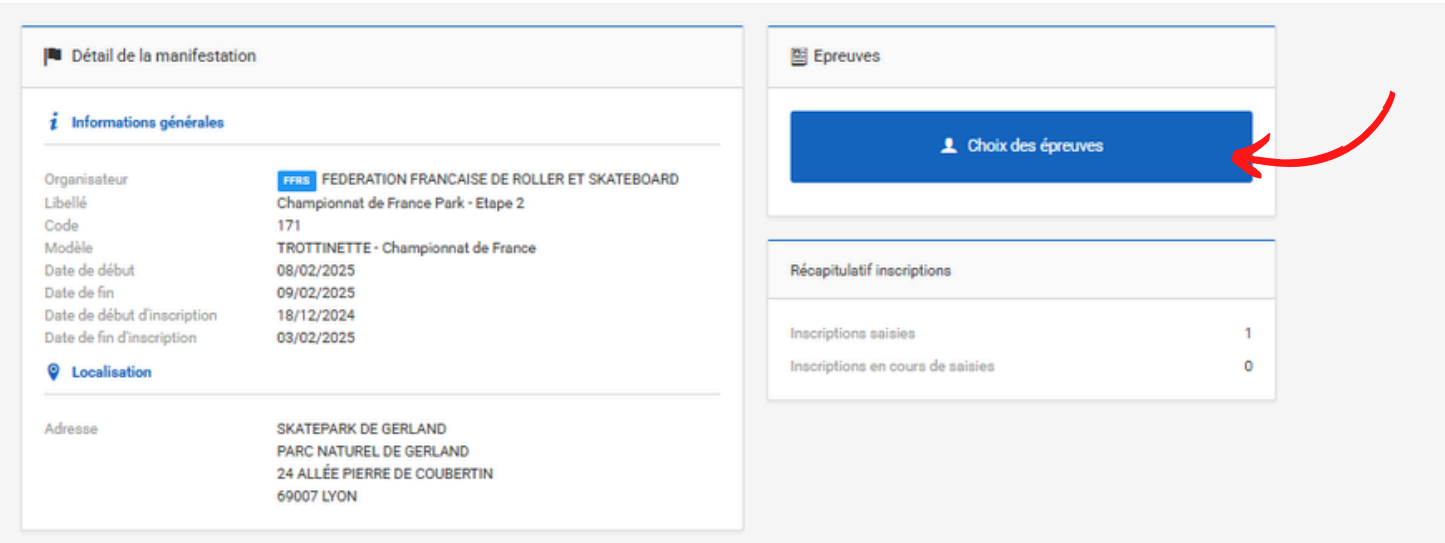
Détail de la manifestation

Informations générales

| | |
|---|---|
| Organisateur | FFRS FEDERATION FRANCAISE DE ROLLER ET SKATEBOARD |
| Libellé | Championnat de France Park - Etape 2 |
| Code | 171 |
| Modèle | TROTTINETTE - Championnat de France |
| Date de début | 08/02/2025 |
| Date de fin | 09/02/2025 |
| Date de début d'inscription | 18/12/2024 |
| Date de fin d'inscription | 03/02/2025 |

Localisation

Adresse
SKATEPARK DE GERLAND
PARC NATUREL DE GERLAND
24 ALLÉE PIERRE DE COUBERTIN
69007 LYON

Epreuves

Choix des épreuves

Récapitulatif inscriptions

| | |
|---|---|
| Inscriptions saisies | 1 |
| Inscriptions en cours de saisies | 0 |